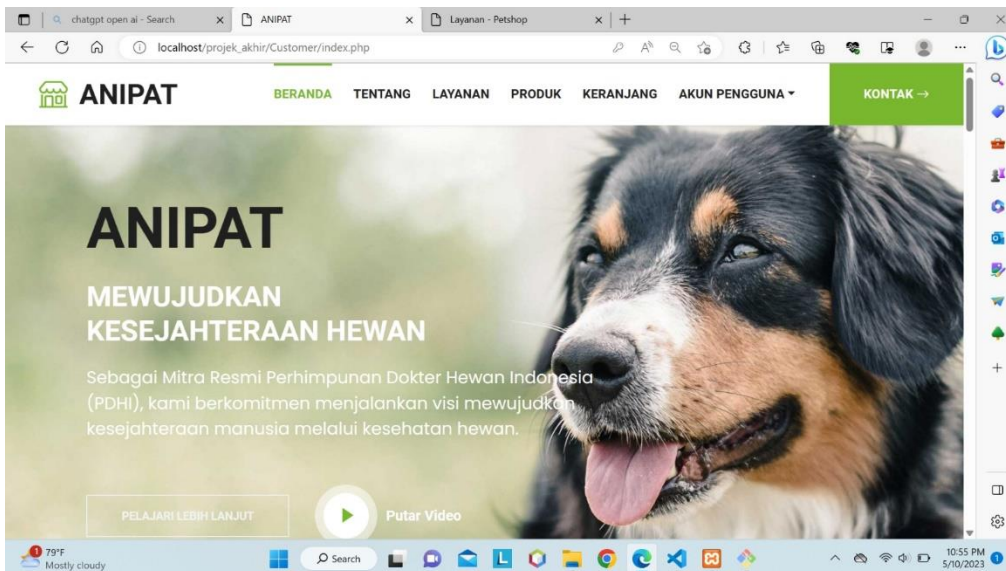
chatgpt open ai - Search
ANIPAT
Layanan - Petshop

localhost/projek_akhir/Customer/index.php

ANIPAT
BERANDA TENTANG LAYANAN PRODUK KERANJANG AKUN PENGGUNA
KONTAK →

ANIPAT

MEWUJUDKAN KESEJAHTERAAN HEWAN

Sebagai Mitra Resmi Perhimpunan Dokter Hewan Indonesia (PDHI), kami berkomitmen menjalankan visi mewujudkan kesejahteraan manusia melalui kesehatan hewan.

PELAJARI LEBIH LANJUT
Putar Video

79°F
Mostly cloudy
Search
10:55 PM
5/10/2023